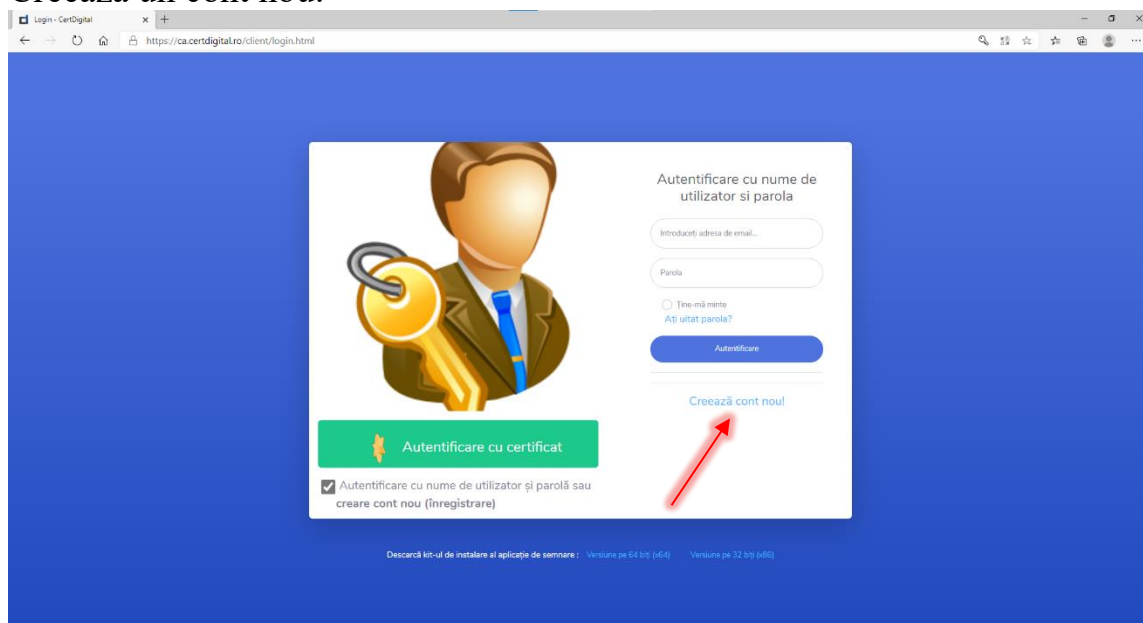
Creează un cont nou.

Login - CertDigital

https://ca.certdigital.ro/client/login.html

Autentificare cu nume de utilizator si parola

Introduceți adresa de email...

Parola

Ține-mă minte

Ați uitat parola?

Autentificare

Creează cont nou!

Autentificare cu certificat

Autentificare cu nume de utilizator și parolă sau creare cont nou (înregistrare)

Descarcă kit-ul de instalare al aplicație de semnare : Versiune pe 64 biți (x64) Versiune pe 32 biți (x86)